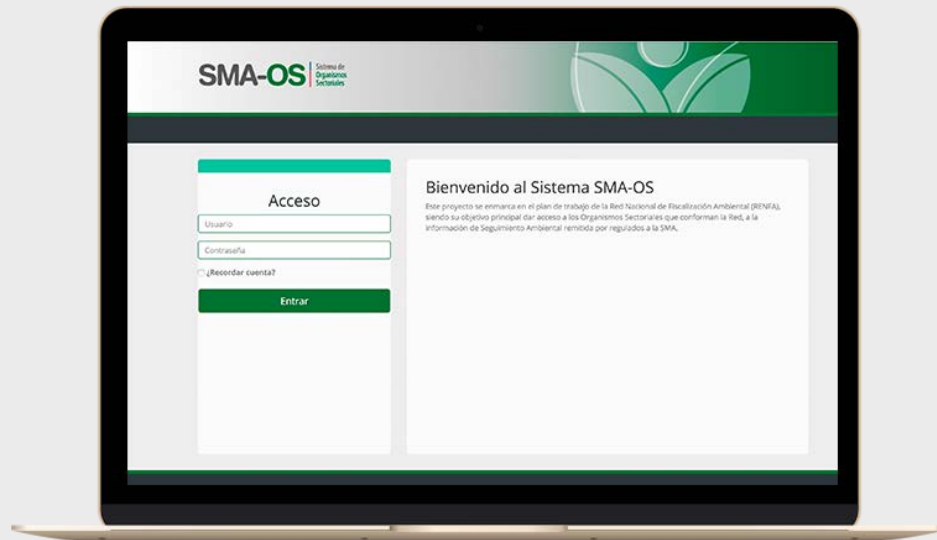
SMA-OS Sistema de Organismos Sectoriales

Acceso

Usuario

Contraseña

¿Recordar cuenta?

Entrar

Bienvenido al Sistema SMA-OS

Este proyecto se enmarca en el plan de trabajo de la Red Nacional de Fiscalización Ambiental (RENFA), siendo su objetivo principal dar acceso a los Organismos Sectoriales que conforman la Red, a la información de Seguimiento Ambiental remitida por regulados a la SMA.